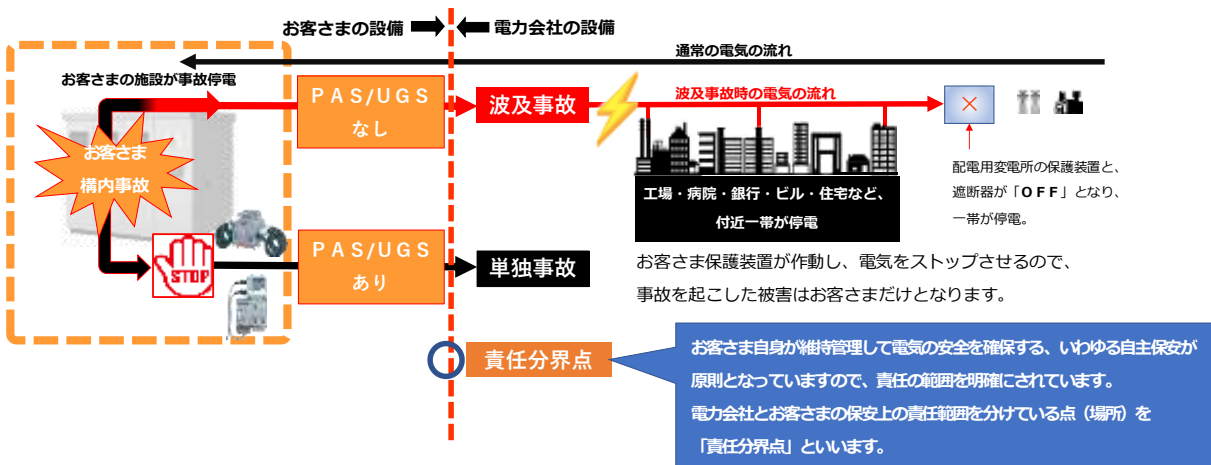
お客さまの設備

電力会社の設備

通常の電気の流れ

お客さまの施設が事故停電

ＰＡＳ/ＵＧＳ
なし

波及事故

波及事故時の電気の流れ

×

お客さま
構内事故

工場・病院・銀行・ビル・住宅など、
付近一帯が停電

配電用変電所の保護装置と、
遮断器が「ＯＦＦ」となり、
一帯が停電。

STOP

ＰＡＳ/ＵＧＳ
あり

単独事故

お客さま保護装置が作動し、電気をストップさせるので、
事故を起こした被害はお客さまだけとなります。

責任分界点

お客さま自身が維持管理して電気の安全を確保する、いわゆる自主保安が原則となっていますので、責任の範囲を明確にされています。
電力会社とお客さまの保安上の責任範囲を分けている点（場所）を
「責任分界点」といいます。